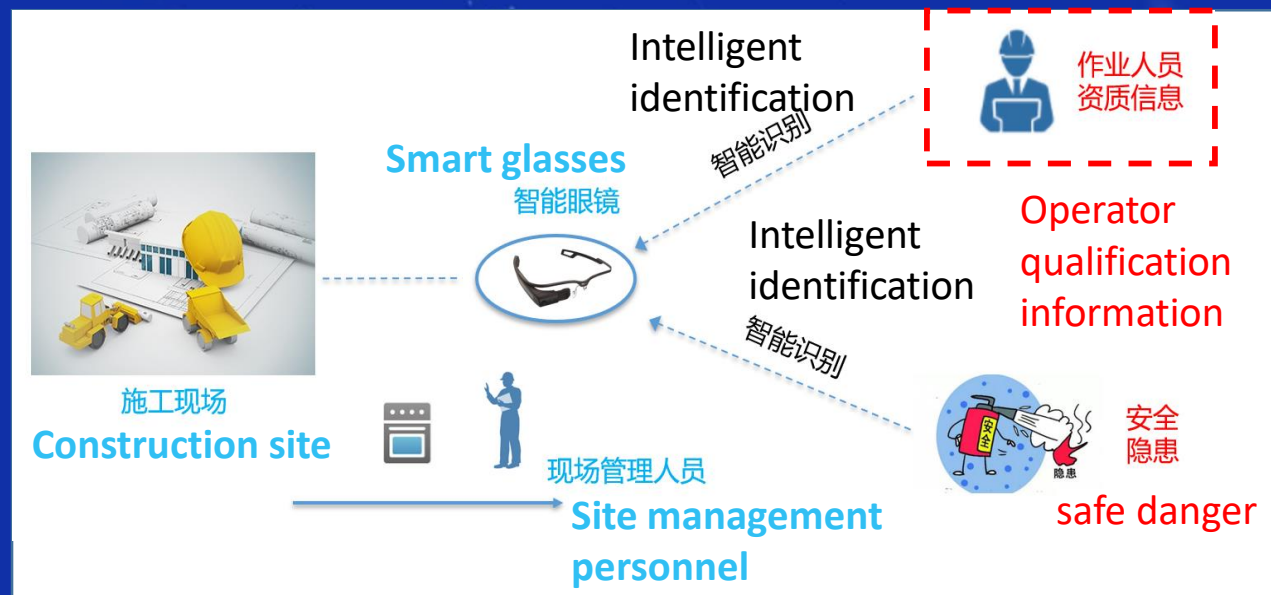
Intelligent identification

智能识别

作业人员
资质信息

Smart glasses
智能眼镜

Operator qualification information

Intelligent identification

智能识别

施工现场
Construction site

安全
隐患

安全

隐患

现场管理人员
Site management personnel

safe danger